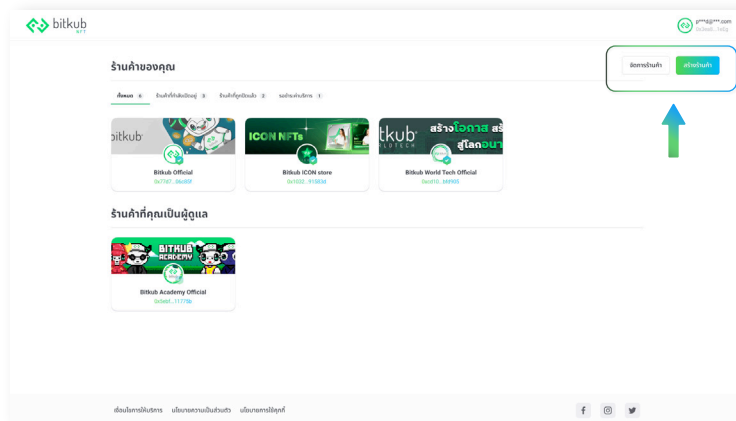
bitkub NFT

p***@***.com
0x5ea8...7e0g

ร้านค้าของคุณ

จัดการร้านค้า
สร้างร้านค้า

ทั้งหมด 6   ร้านค้าที่กำลังเปิดอยู่ 3   ร้านค้าที่ถูกปิดแล้ว 2   รอประเมินบริการ 1

bitkub
Bitkub Official
0x7187...0ed85f

ICON NFTs
Bitkub ICON store
0x1602...913838

tkub สร้างโอกาส สร้ WORLDTECH สู่โลกอนา
Bitkub World Tech Official
0xc610...bfd905

ร้านค้าที่คุณเป็นผู้ดูแล

BITKUB ACADEMY
Bitkub Academy Official
0x5ea5...11278b

เงื่อนไขการให้บริการ   นโยบายความเป็นส่วนตัว   นโยบายการใช้คุกกี้